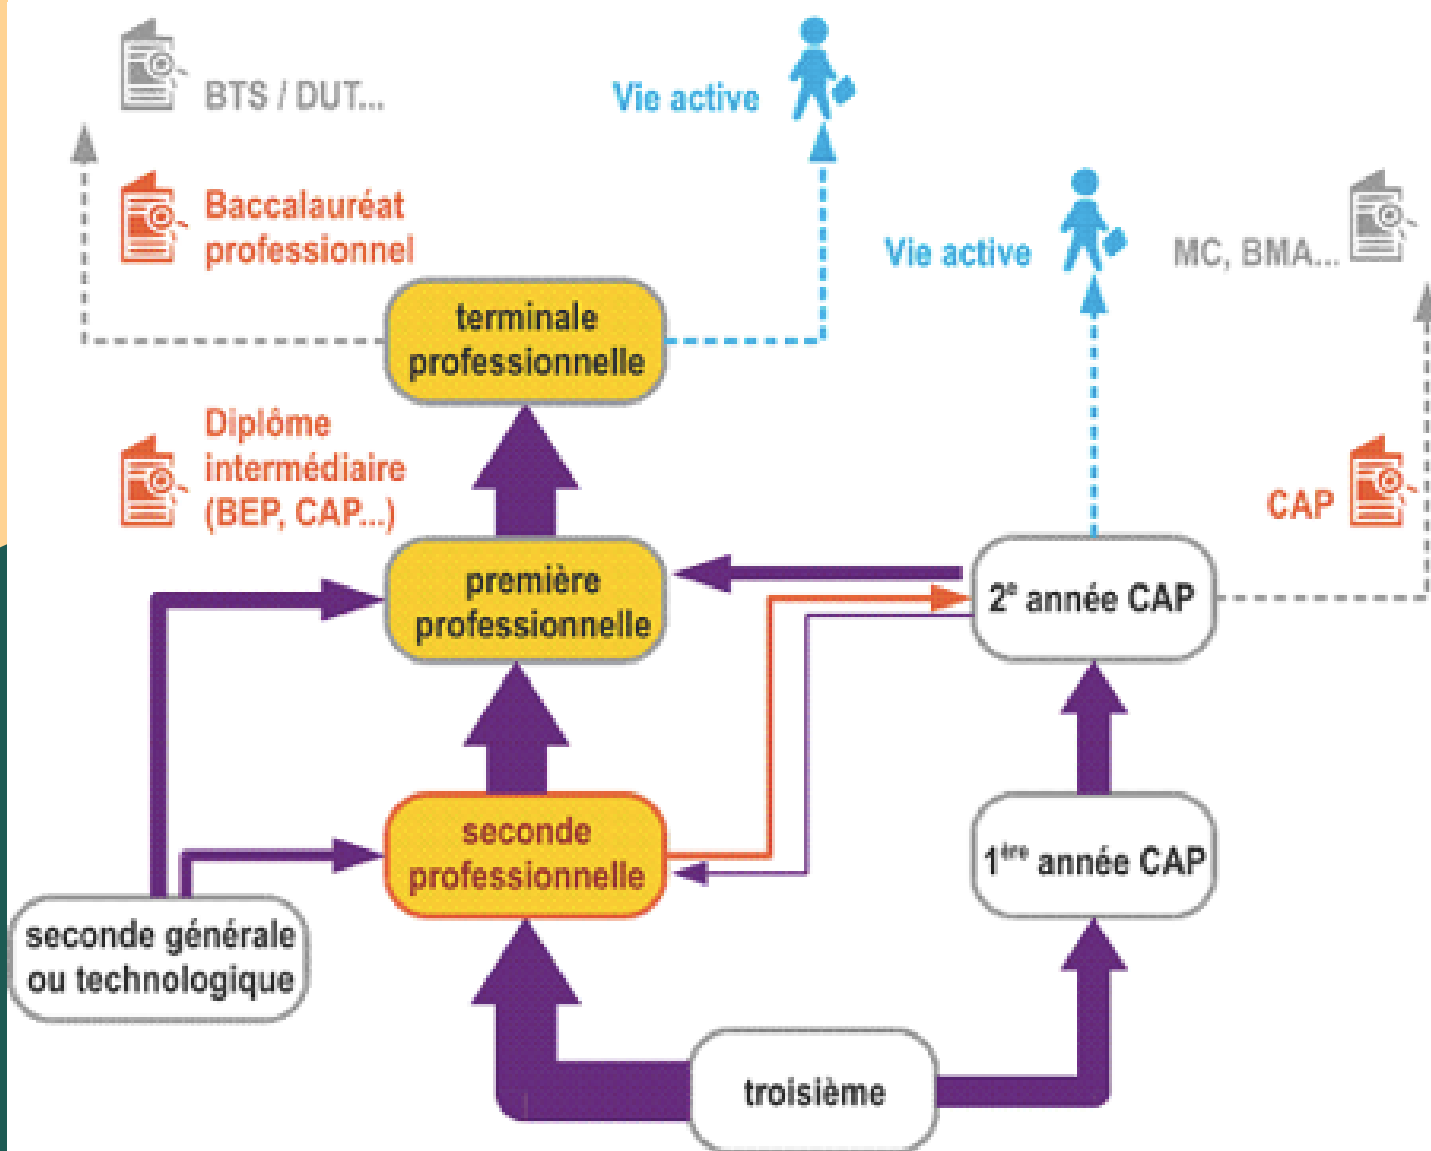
BTS / DUT...

Vie active

Baccalauréat professionnel

terminale professionnelle

Vie active

MC, BMA...

Diplôme intermédiaire (BEP, CAP...)

CAP

première professionnelle

$2^e$ année CAP

seconde professionnelle

$1^{ère}$ année CAP

seconde générale ou technologique

troisième